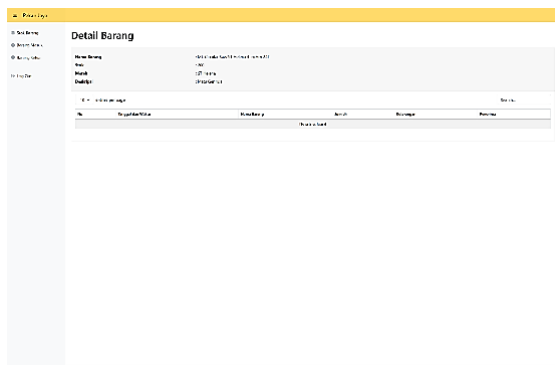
Detail Barang

| Nama Barang | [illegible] |
|---|---|
| Kode | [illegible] |
| Merek | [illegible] |
| Deskripsi | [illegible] |

10 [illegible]

Search:

| No | Tanggal Masuk/Keluar | Nama Barang | Jumlah | Keterangan | Penerima |
|---|---|---|---|---|---|
| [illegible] | | | | | |